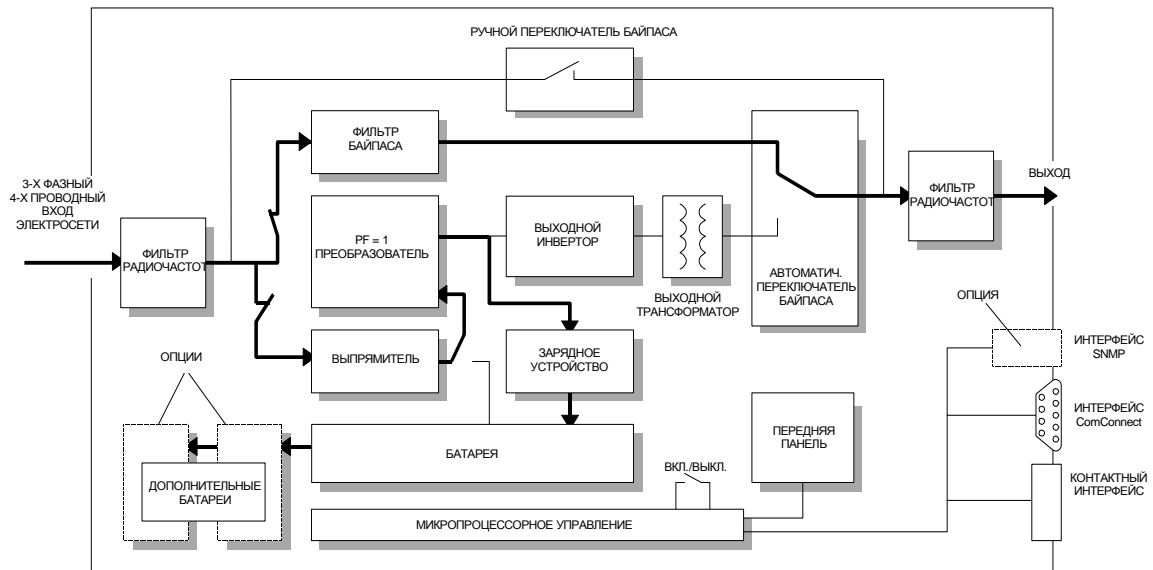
РУЧНОЙ ПЕРЕКЛЮЧАТЕЛЬ БАЙПАСА

3-Х ФАЗНЫЙ 4-Х ПРОВОДНЫЙ ВХОД ЭЛЕКТРОСЕТИ

ФИЛЬТР РАДИОЧАСТОТ

ФИЛЬТР БАЙПАСА

PF = 1 ПРЕОБРАЗОВАТЕЛЬ

ВЫХОДНОЙ ИНВЕРТОР

ВЫХОДНОЙ ТРАНСФОРМАТОР

АВТОМАТИЧ. ПЕРЕКЛЮЧАТЕЛЬ БАЙПАСА

ФИЛЬТР РАДИОЧАСТОТ

ВЫХОД

ВЫПРЯМИТЕЛЬ

ЗАРЯДНОЕ УСТРОЙСТВО

ОПЦИЯ

ИНТЕРФЕЙС SNMP

ОПЦИИ

БАТАРЕЯ

ПЕРЕДНЯЯ ПАНЕЛЬ

ИНТЕРФЕЙС ComConnect

ДОПОЛНИТЕЛЬНЫЕ БАТАРЕИ

ВКЛ./ВЫКЛ.

КОНТАКТНЫЙ ИНТЕРФЕЙС

МИКРОПРОЦЕССОРНОЕ УПРАВЛЕНИЕ